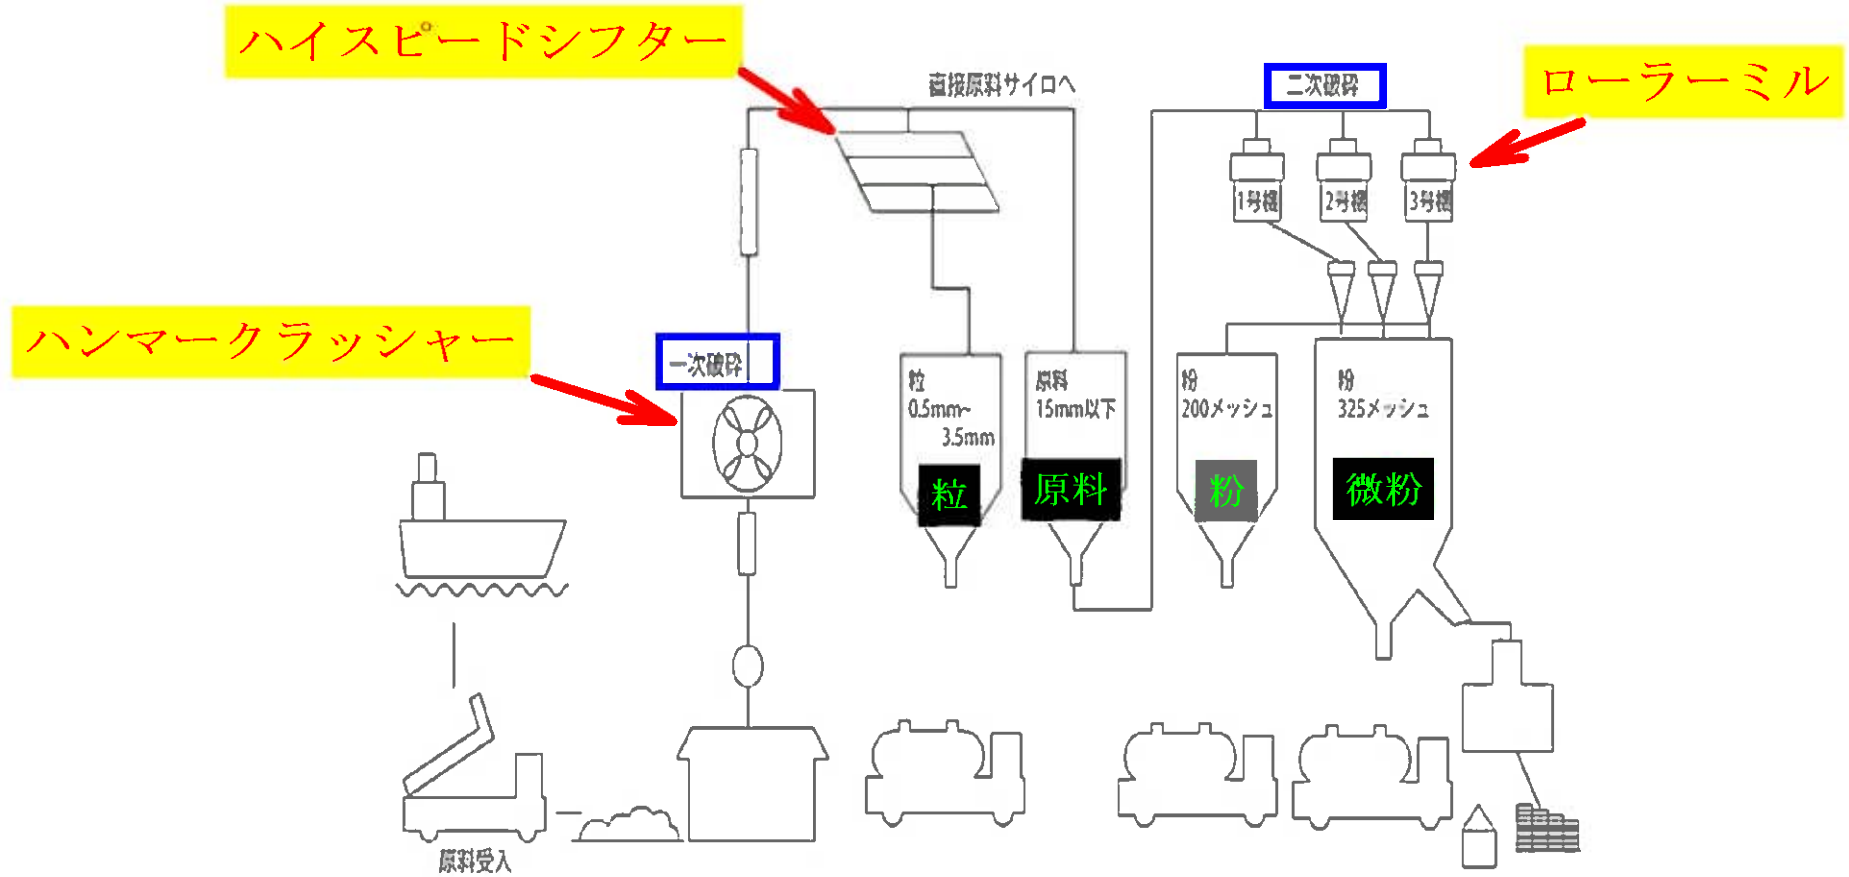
ハイスピードシフター

直接原料サイロへ

二次破砕

ローラーミル

1号機 2号機 3号機

ハンマークラッシャー

一次破砕

粒 0.5mm~ 3.5mm

粒

原料 15mm以下

原料

粉 200メッシュ

粉

粉 325メッシュ

微粉

原料受入